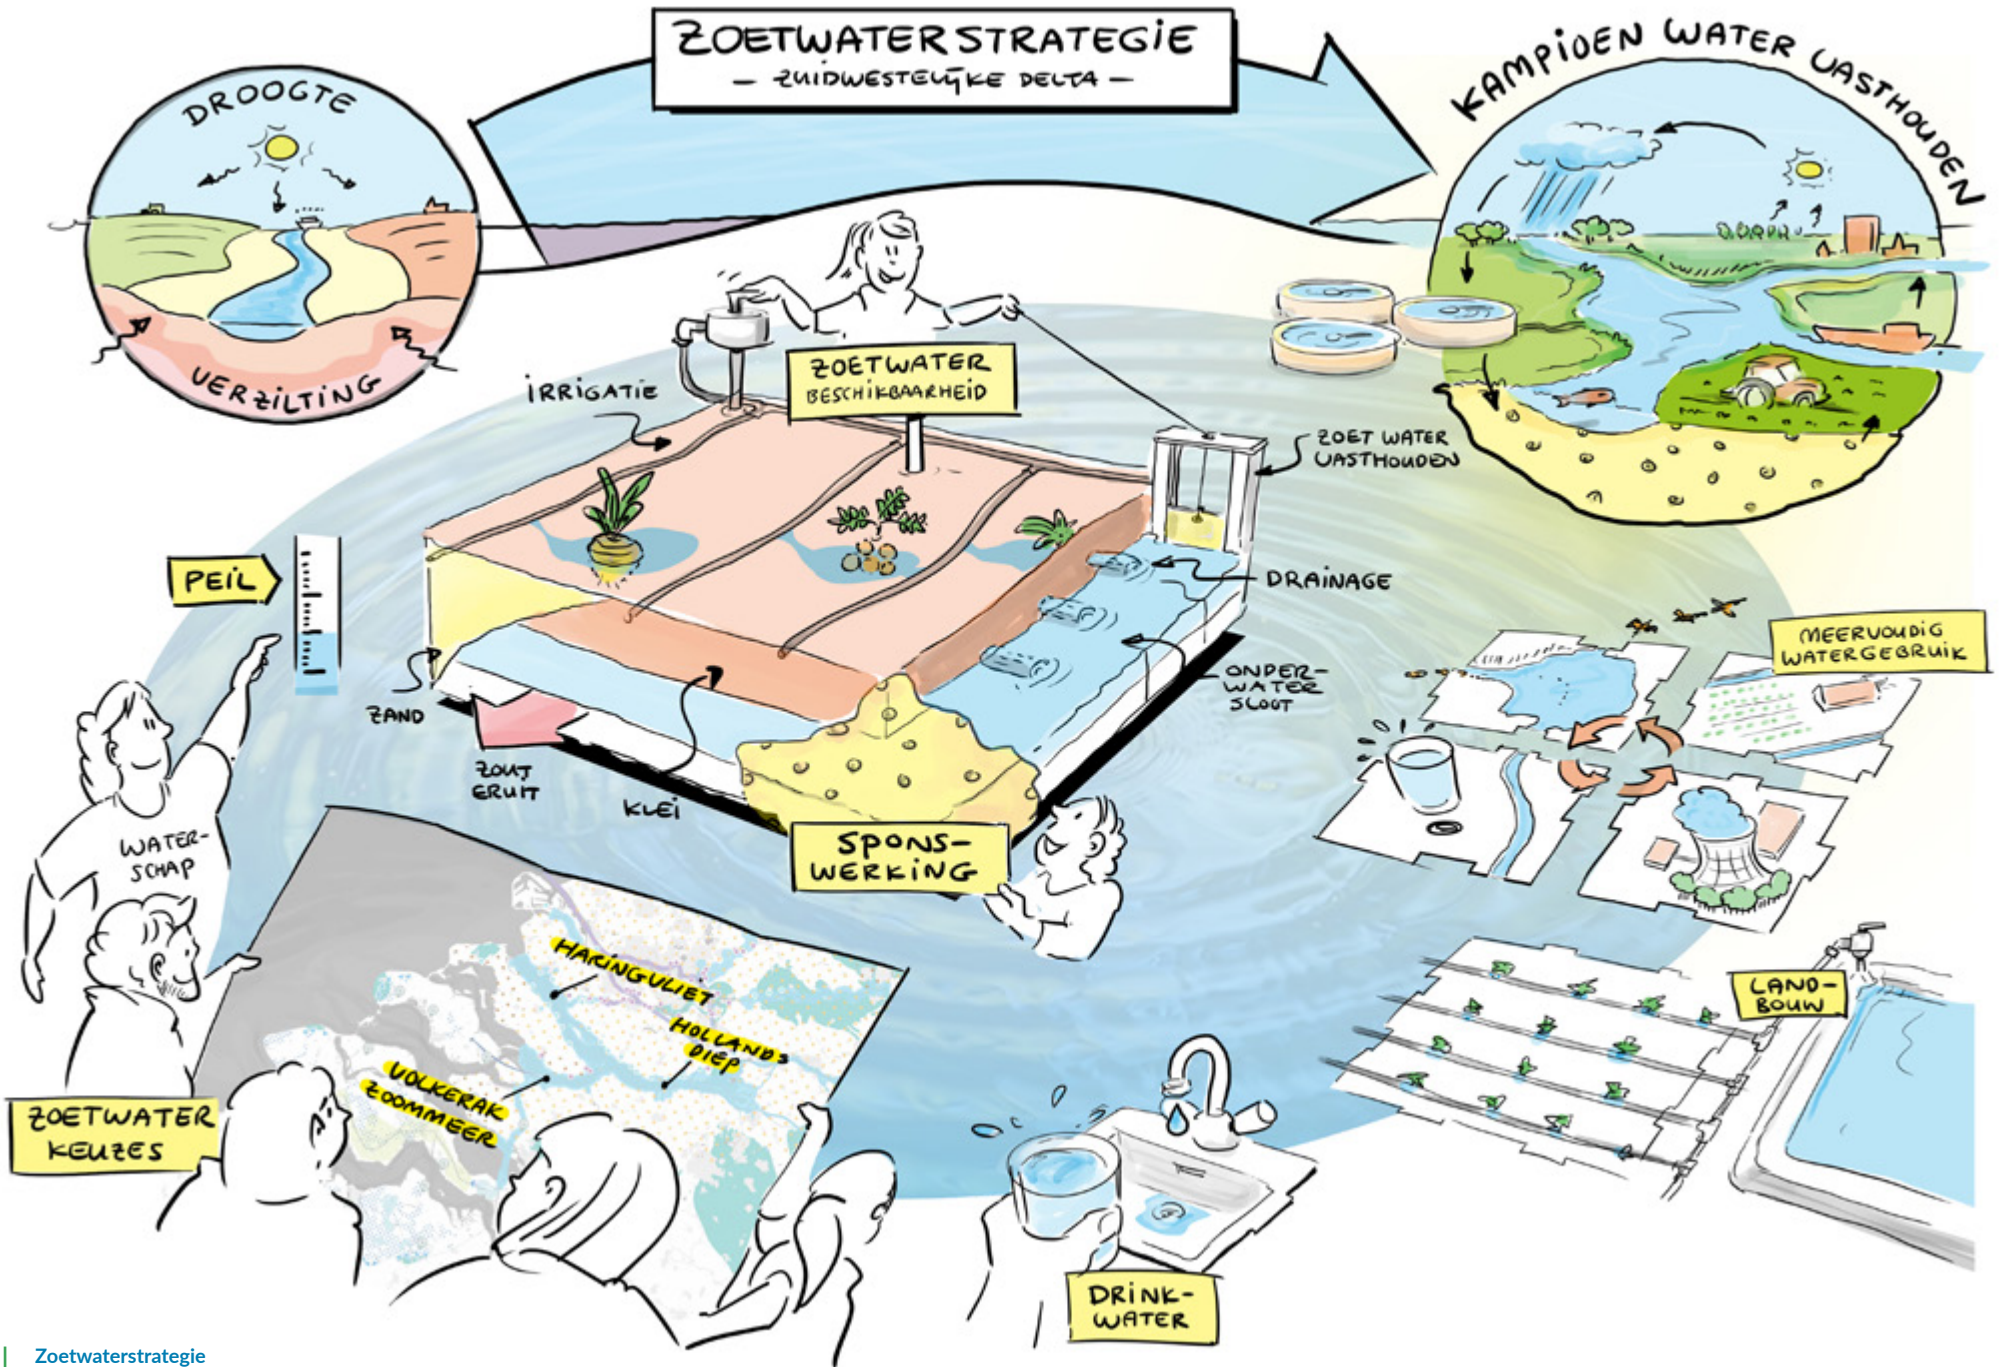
ZOETWATERSTRATEGIE
— ZUIDWESTELIJKE DELTA —

DROOGTE

VERZILTING

KAMPIOEN WATER VASTHOUDEN

IRRIGATIE

ZOETWATER BESCHIKBAARHEID

ZOET WATER VASTHOUDEN

DRAINAGE

PEIL

ZAND

ZOUT ERUIT

KLEI

ONDER-WATER SLOOT

SPONS-WERKING

MEERVOUDIG WATERGEBRUIK

WATER-SCHAP

HARINGVLIET

HOLLANDS DIEP

VOLKERAK ZOOMMEER

ZOETWATER KEUZES

LAND-BOUW

DRINK-WATER

Zoetwaterstrategie